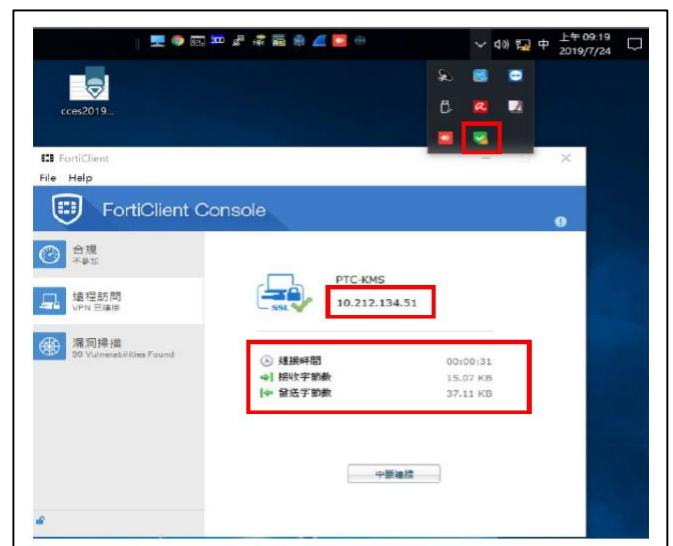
中 上午 09:19 2019/7/24

cces2019...

FortiClient

File Help

FortiClient Console

合規
不參加

遠程訪問
VPN 已連線

漏洞掃描
99 Vulnerabilities Found

PTC-KMS

10.212.134.51

SSL

連線時間 00:00:31
接收字節數 15.07 KB
發送字節數 37.11 KB

中斷連線